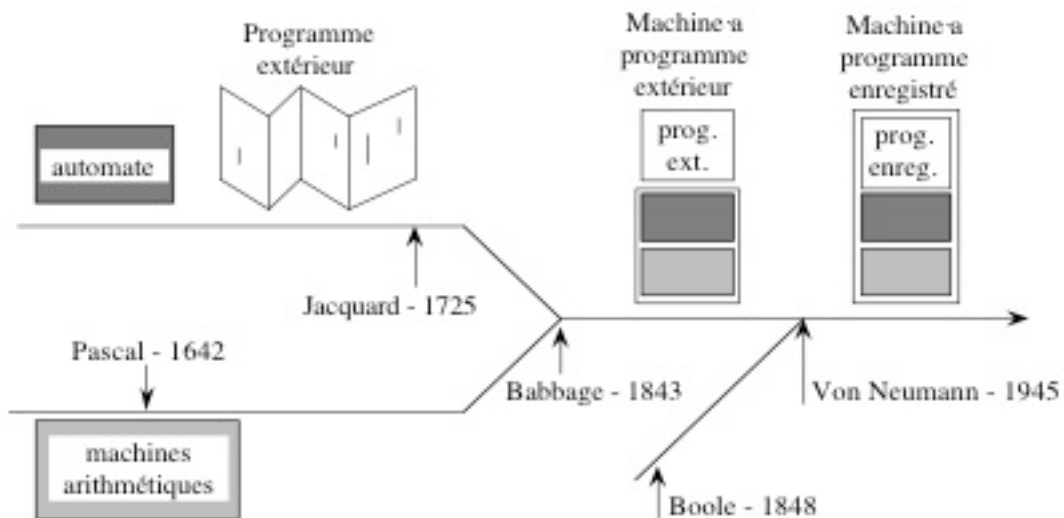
Programme extérieur

Machine a programme extérieur

Machine a programme enregistré

automate

prog. ext.

prog. enreg.

Jacquard - 1725

Pascal - 1642

Babbage - 1843

Von Neumann - 1945

machines arithmétiques

Boole - 1848